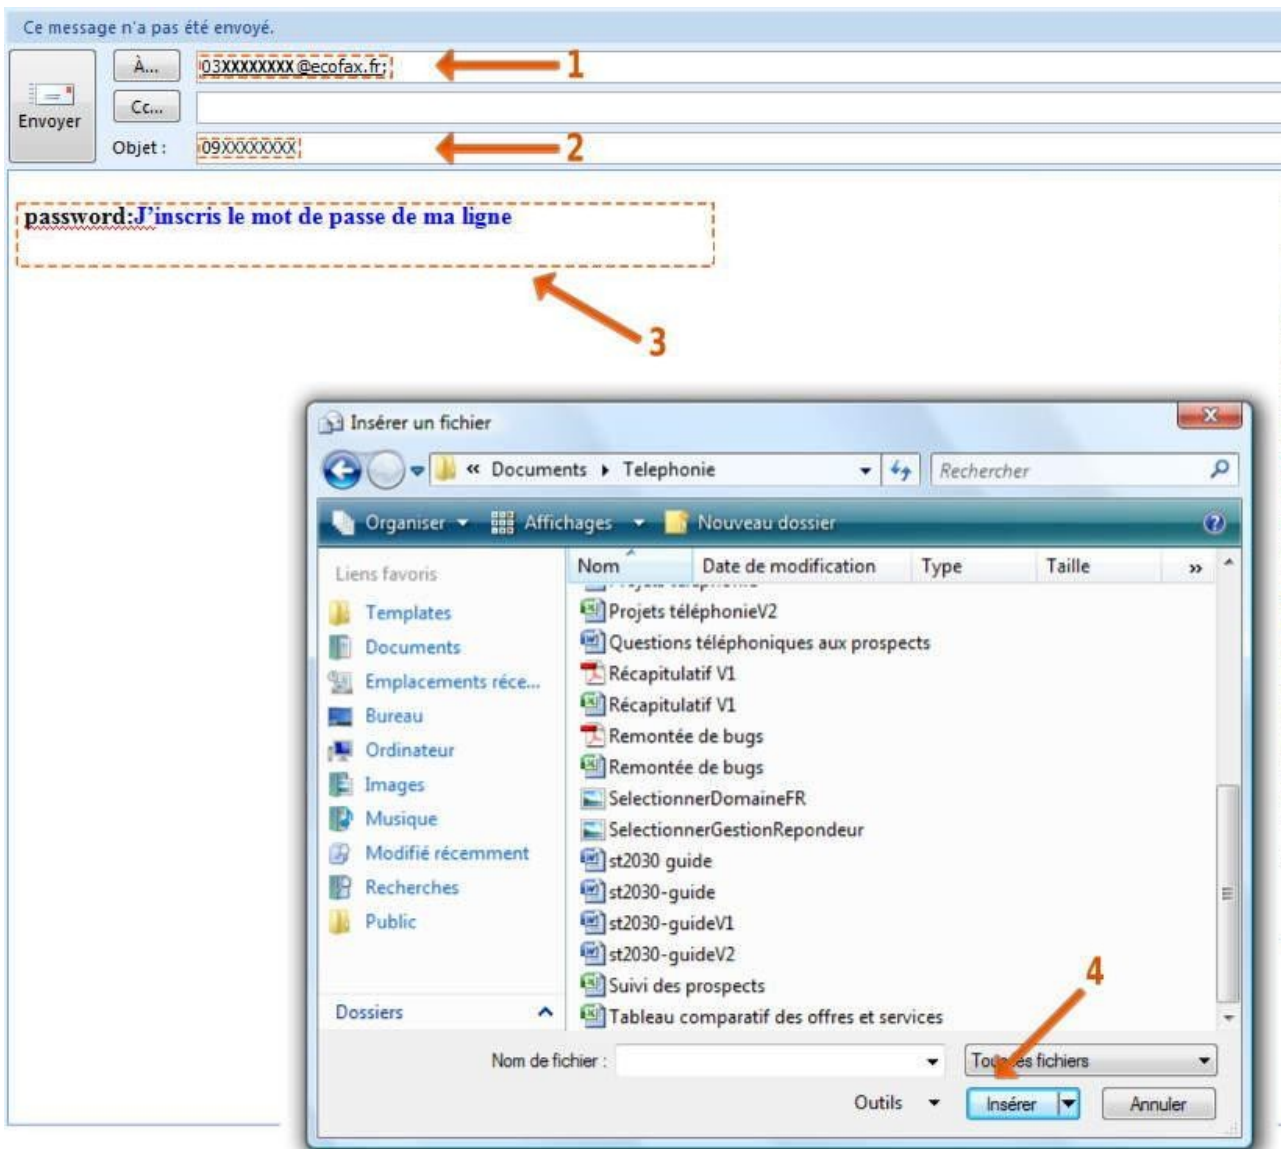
Ce message n'a pas été envoyé.

Envoyer

À... 03XXXXXXXX@ecofax.fr;

1

Cc...

Objet : 09XXXXXXXX

2

password:J'inscris le mot de passe de ma ligne

3

Insérer un fichier

« Documents ▸ Telephonie

Rechercher

Organiser Affichages Nouveau dossier

Liens favoris

Templates

Documents

Emplacements réce...

Bureau

Ordinateur

Images

Musique

Modifié récemment

Recherches

Public

Dossiers

| Nom | Date de modification | Type | Taille |
|---|---|---|---|
| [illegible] | | | |
| Projets téléphonieV2 | | | |
| Questions téléphoniques aux prospects | | | |
| Récapitulatif V1 | | | |
| Récapitulatif V1 | | | |
| Remontée de bugs | | | |
| Remontée de bugs | | | |
| SelectionnerDomaineFR | | | |
| SelectionnerGestionRepondeur | | | |
| st2030 guide | | | |
| st2030-guide | | | |
| st2030-guideV1 | | | |
| st2030-guideV2 | | | |
| Suivi des prospects | | | |
| Tableau comparatif des offres et services | | | |

4

Nom de fichier :

To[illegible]es fichiers

Outils

Insérer

Annuler